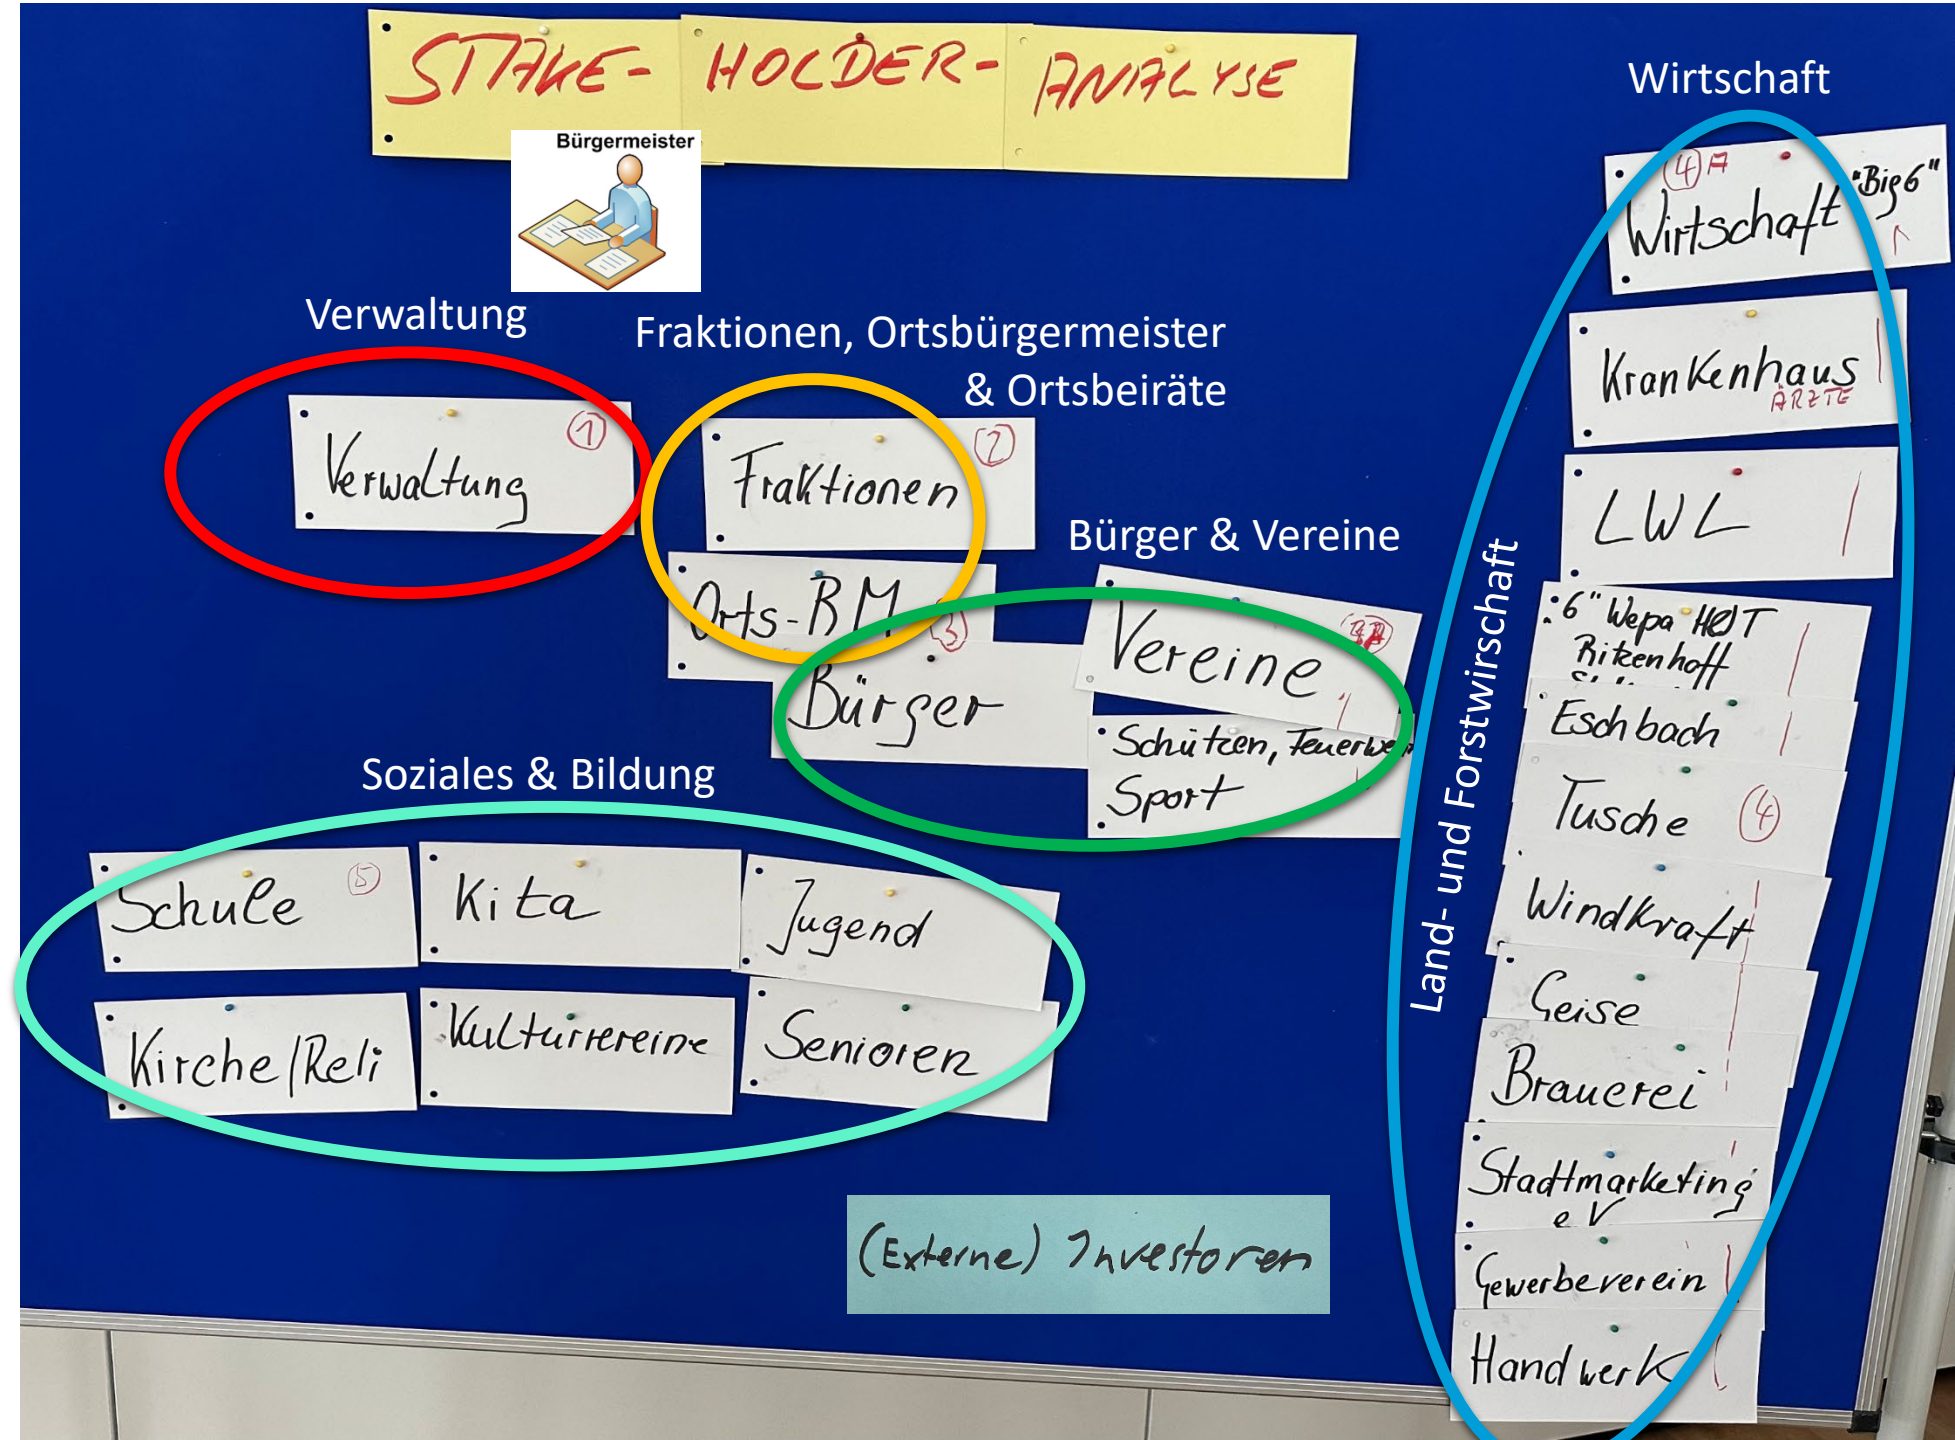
STAKE- HOLDER- ANALYSE

Bürgermeister

Wirtschaft

Verwaltung

Fraktionen, Ortsbürgermeister & Ortsbeiräte

Verwaltung ①

Fraktionen ②

Orts-BM ③

Bürger & Vereine

Vereine

Bürger

Schützen, Feuerwe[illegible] Sport

Soziales & Bildung

Schule ⑤

Kita

Jugend

Kirche/Reli

Kulturvereine

Senioren

(Externe) Investoren

Land- und Forstwirtschaft

④ A Wirtschaft "Big 6"

Krankenhaus ÄRZTE

LWL

"6" Wepa HJT Bikenhoff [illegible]

Eschbach

Tusche ④

Windkraft

Geise

Brauerei

Stadtmarketing e.V.

Gewerbeverein

Handwerk